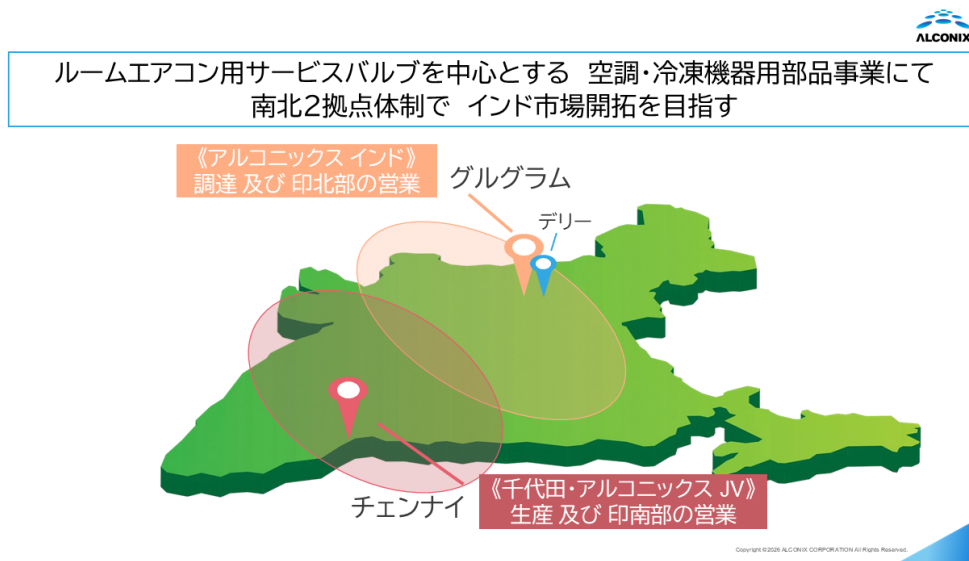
ALCONIX

ルームエアコン用サービスバルブを中心とする 空調・冷凍機器用部品事業にて
南北2拠点体制で インド市場開拓を目指す

《アルコニックス インド》
調達 及び 印北部の営業

グルグラム

デリー

チェンナイ

《千代田・アルコニックス JV》
生産 及び 印南部の営業

Copyright ©2026 ALCONIX CORPORATION All Rights Reserved.